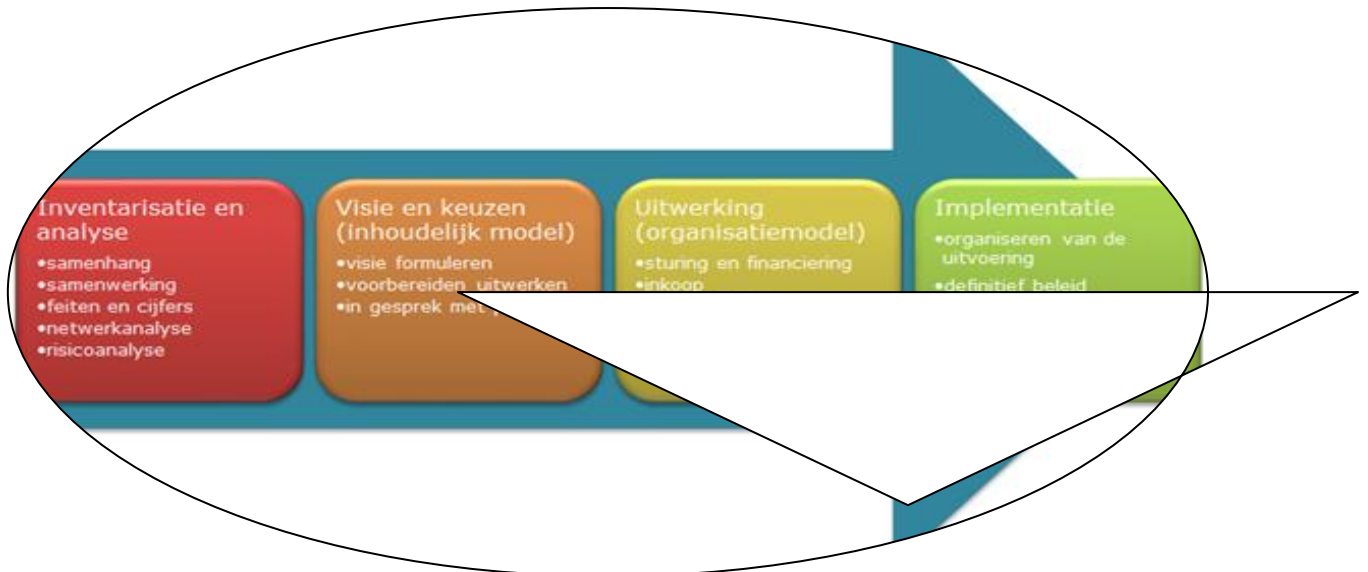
Inventarisatie en analyse
•samenhang
•samenwerking
•feiten en cijfers
•netwerkanalyse
•risicoanalyse

Visie en keuzen (inhoudelijk model)
•visie formuleren
•voorbereiden uitwerken
•in gesprek met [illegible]

Uitwerking (organisatiemodel)
•sturing en financiering
•inkoop

Implementatie
•organiseren van de uitvoering
•definitief beleid